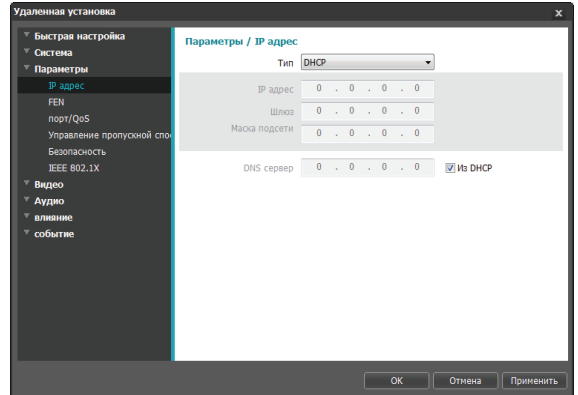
Удаленная установка
×

Быстрая настройка
Система
Параметры
IP адрес
FEN
порт/QoS
Управление пропускной спос
Безопасность
IEEE 802.1X
Видео
Аудио
влияние
событие

Параметры / IP адрес

Тип DHCP

IP адрес 0 . 0 . 0 . 0
Шлюз 0 . 0 . 0 . 0
Маска подсети 0 . 0 . 0 . 0

DNS сервер 0 . 0 . 0 . 0
Из DHCP

OK
Отмена
Применить